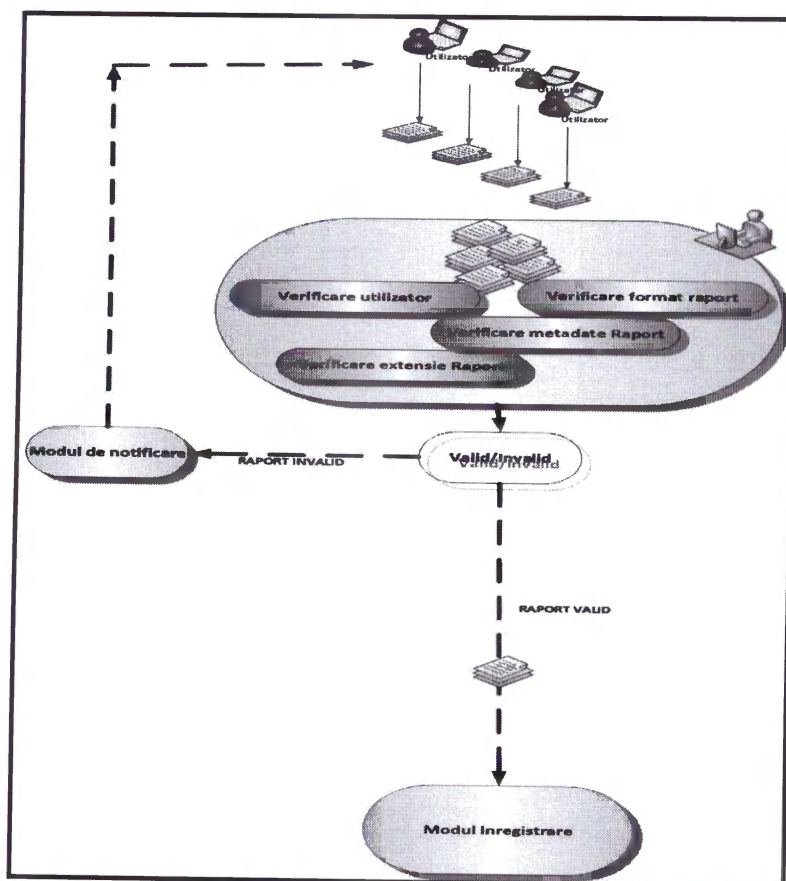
Utilizator
Utilizator
Utilizator
Utilizator

Verificare utilizator
Verificare format raport
Verificare metadate Raport
Verificare extensie Raport

Modul de notificare
RAPORT INVALID
Valid/Invalid

RAPORT VALID

Modul Inregistrare